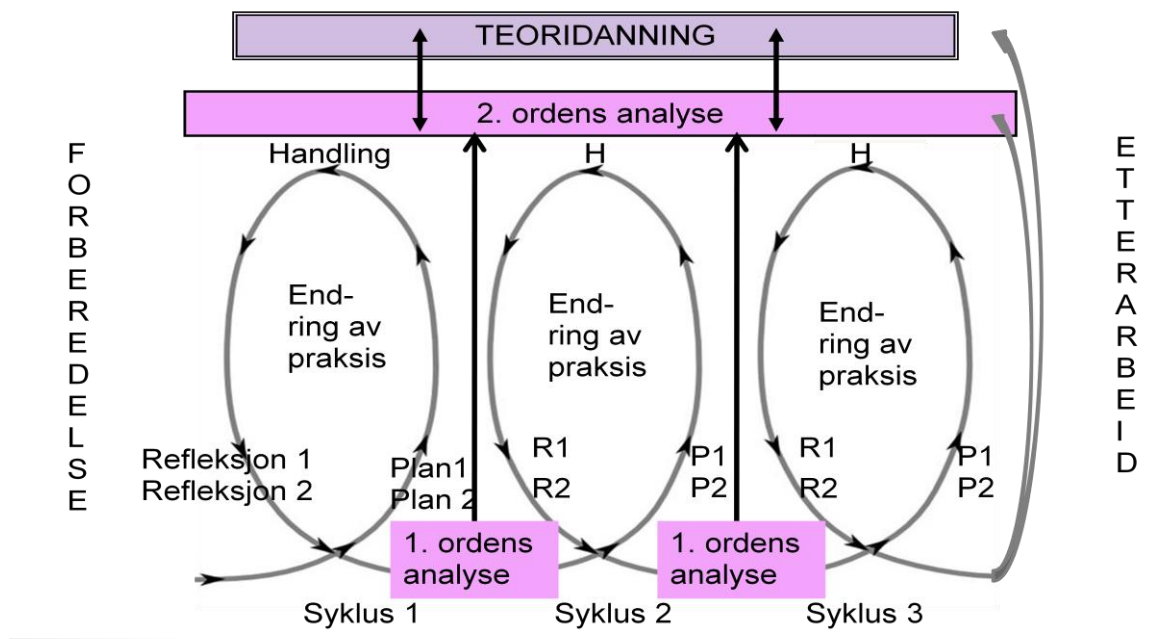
TEORIDANNING

2. ordens analyse

FORBEREDELSE

Handling

End-ring av praksis

Refleksjon 1
Refleksjon 2

Plan1
Plan 2

H

End-ring av praksis

R1
R2

P1
P2

H

End-ring av praksis

R1
R2

P1
P2

1. ordens analyse

1. ordens analyse

Syklus 1

Syklus 2

Syklus 3

ETTERARBEID